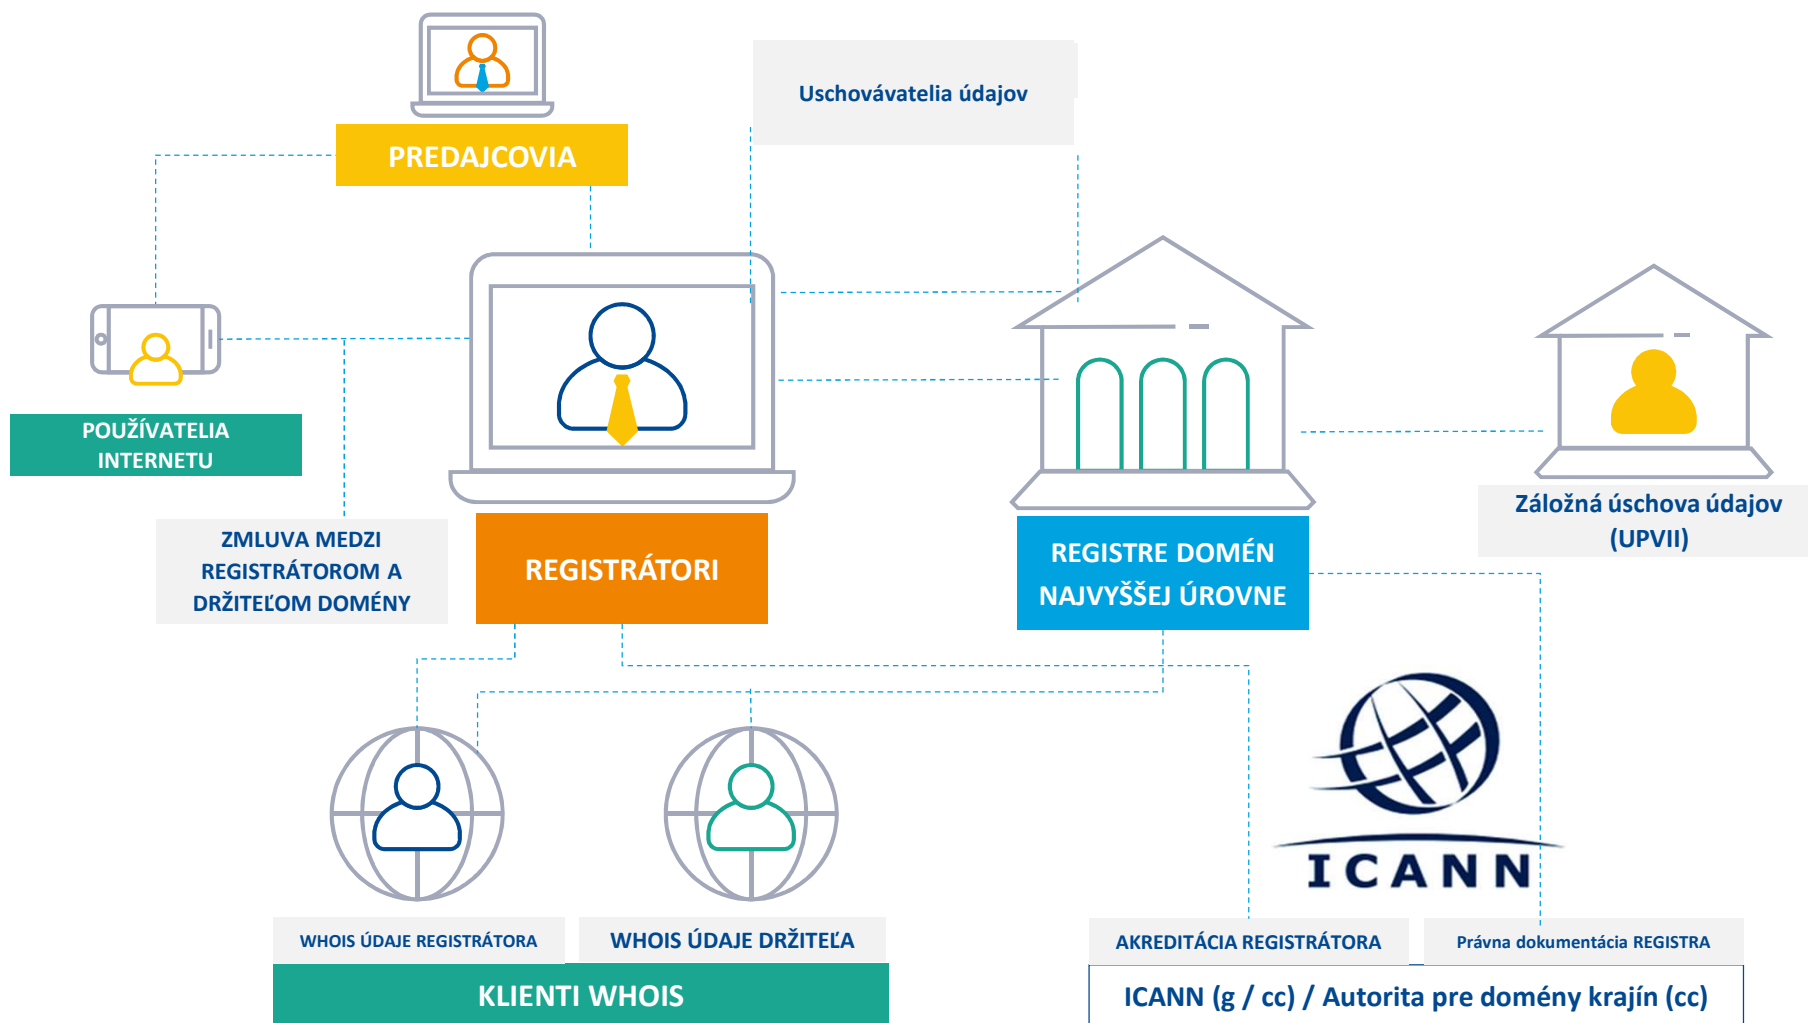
Uschovávatelia údajov

PREDAJCOVIA

POUŽÍVATELIA INTERNETU

ZMLUVA MEDZI REGISTRÁTOROM A DRŽITEĽOM DOMÉNY

REGISTRÁTORI

REGISTRE DOMÉN NAJVYŠŠEJ ÚROVNE

Záložná úschova údajov (UPVII)

ICANN

WHOIS ÚDAJE REGISTRÁTORA

WHOIS ÚDAJE DRŽITEĽA

KLIENTI WHOIS

AKREDITÁCIA REGISTRÁTORA

Právna dokumentácia REGISTRA

ICANN (g / cc) / Autorita pre domény krajín (cc)